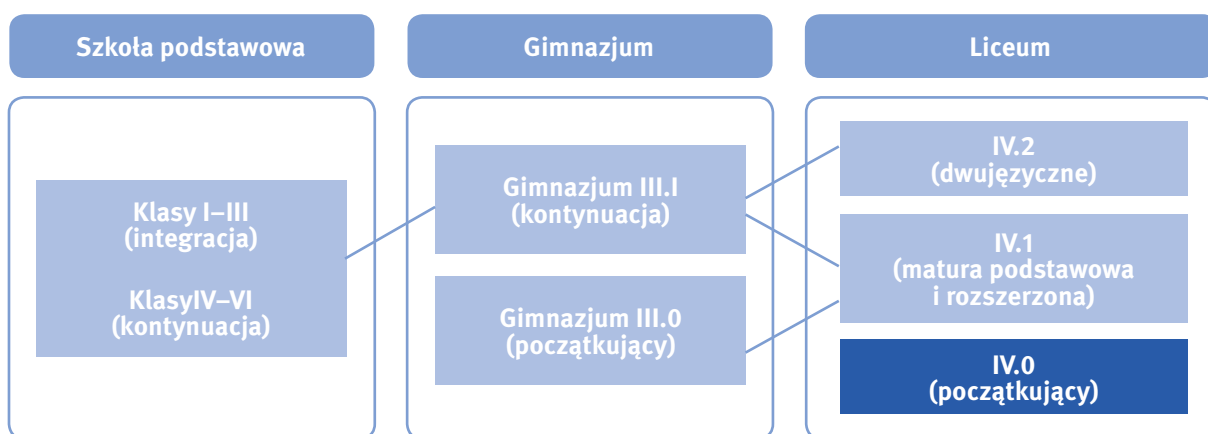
Szkoła podstawowa

Klasy I–III (integracja)

KlasyIV–VI (kontynuacja)

Gimnazjum

Gimnazjum III.I (kontynuacja)

Gimnazjum III.0 (początkujący)

Liceum

IV.2 (dwujęzyczne)

IV.1 (matura podstawowa i rozszerzona)

IV.0 (początkujący)